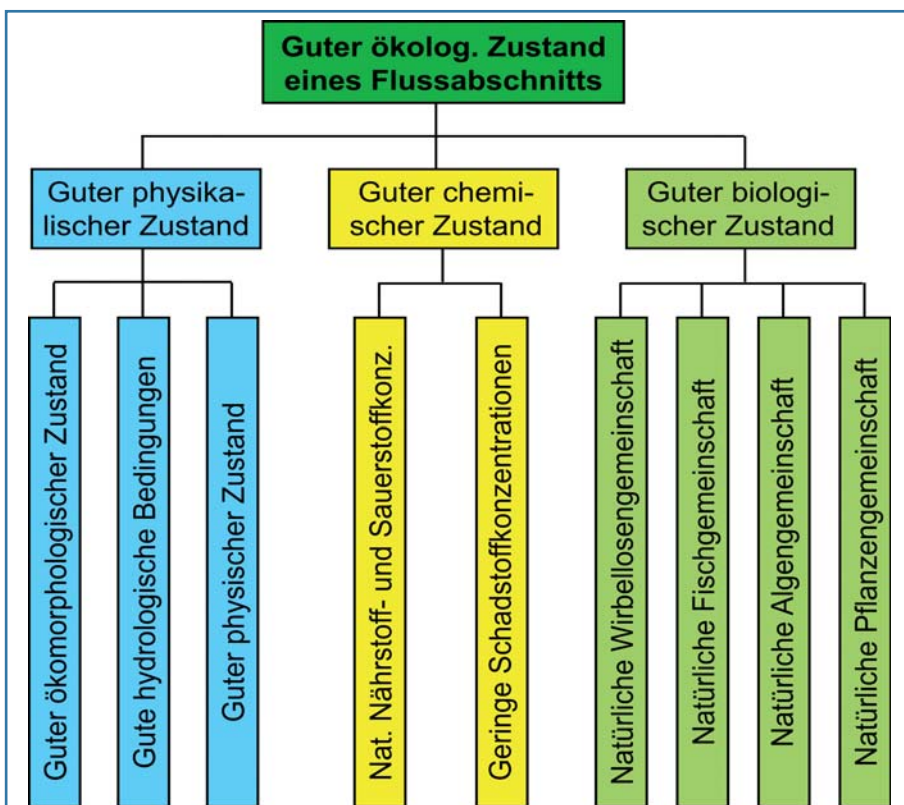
Guter ökolog. Zustand eines Flussabschnitts

Guter physikalischer Zustand

Guter chemischer Zustand

Guter biologischer Zustand

Guter ökomorphologischer Zustand

Gute hydrologische Bedingungen

Guter physischer Zustand

Nat. Nährstoff- und Sauerstoffkonz.

Geringe Schadstoffkonzentrationen

Natürliche Wirbellosengemeinschaft

Natürliche Fischgemeinschaft

Natürliche Algengemeinschaft

Natürliche Pflanzengemeinschaft